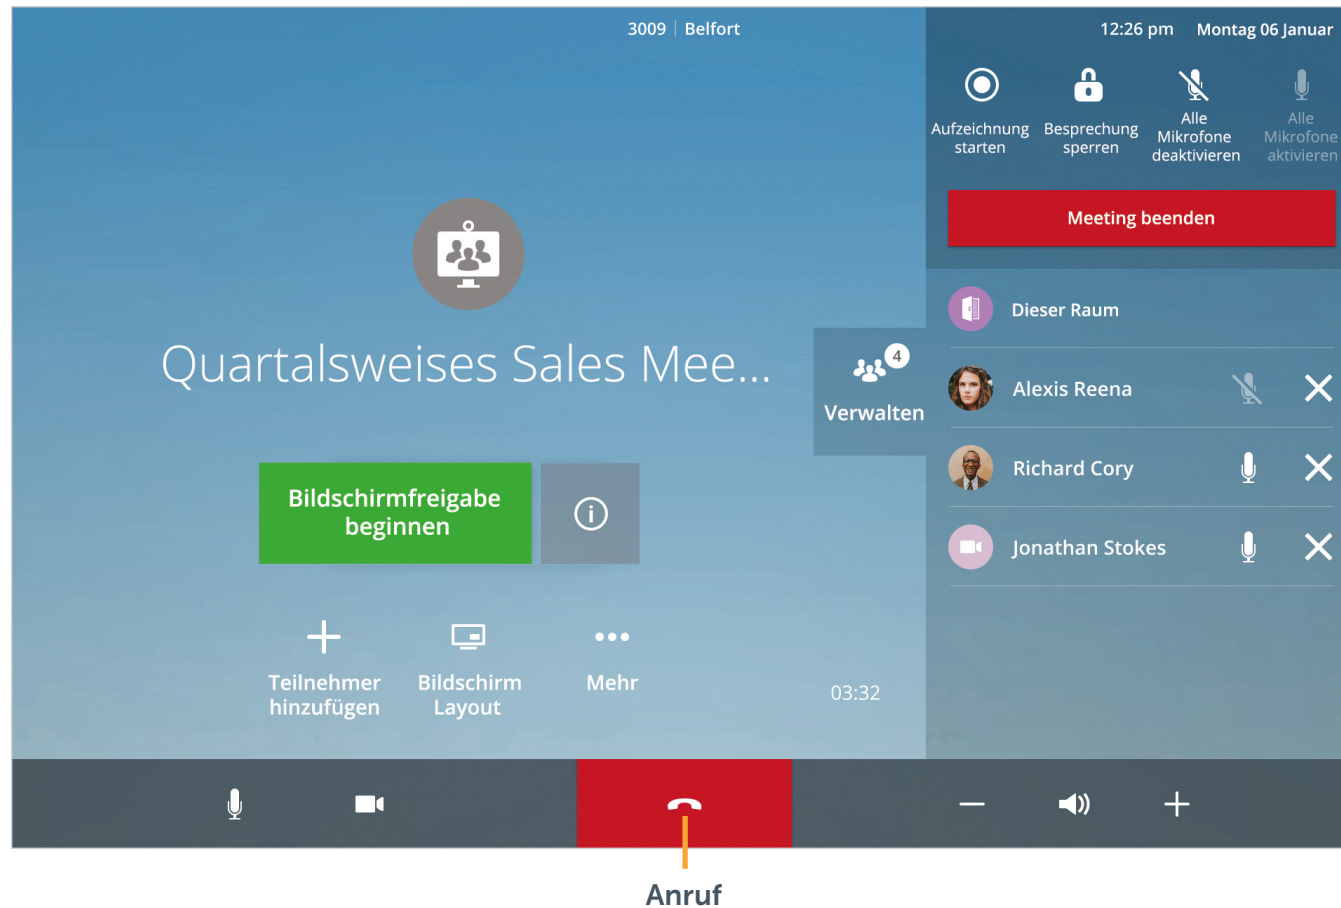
3009 | Belfort

12:26 pm Montag 06 Januar

Aufzeichnung starten

Besprechung sperren

Alle Mikrofone deaktivieren

Alle Mikrofone aktivieren

Meeting beenden

Quartalsweises Sales Mee...

4
Verwalten

Dieser Raum

Alexis Reena

Richard Cory

Jonathan Stokes

Bildschirmfreigabe beginnen

Teilnehmer hinzufügen

Bildschirm Layout

Mehr

03:32

Anruf